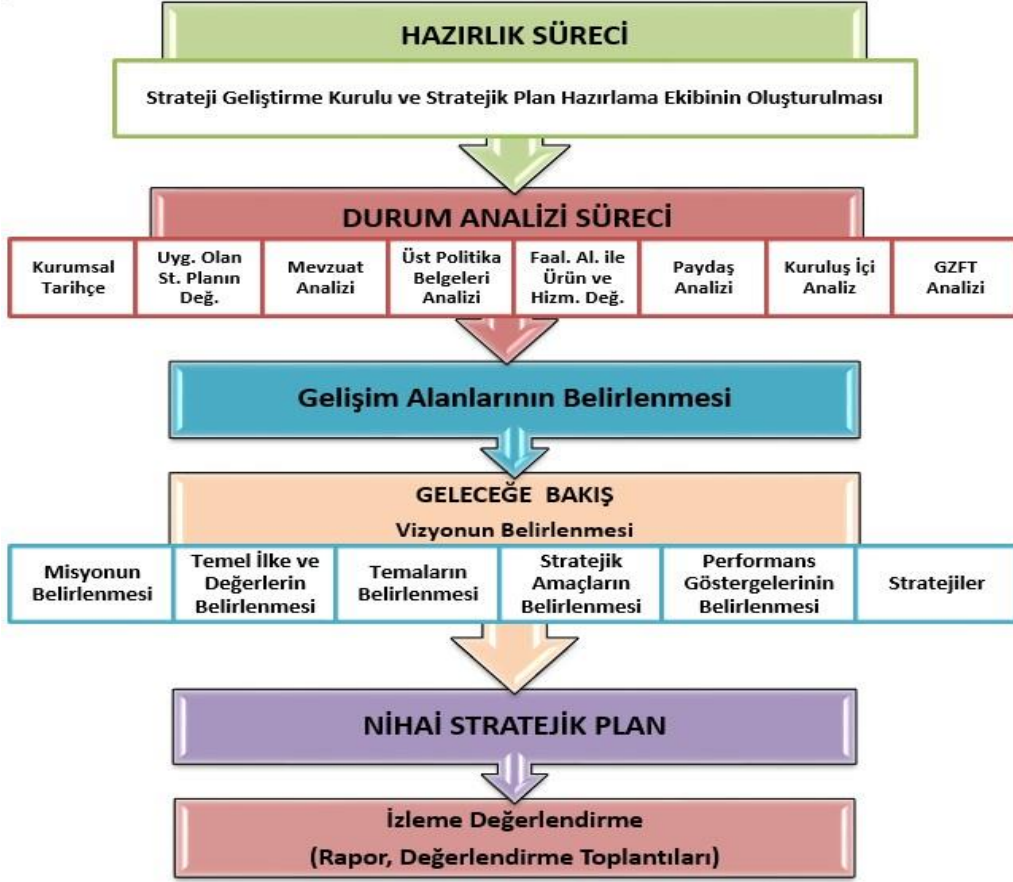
HAZIRLIK SÜRECİ

Strateji Geliştirme Kurulu ve Stratejik Plan Hazırlama Ekibinin Oluşturulması

DURUM ANALİZİ SÜRECİ

Kurumsal Tarihçe

Uyg. Olan St. Planın Değ.

Mevzuat Analizi

Üst Politika Belgeleri Analizi

Faal. Al. ile Ürün ve Hizm. Değ.

Paydaş Analizi

Kuruluş İçi Analiz

GZFT Analizi

Gelişim Alanlarının Belirlenmesi

GELECEĞE BAKIŞ

Vizyonun Belirlenmesi

Misyonun Belirlenmesi

Temel İlke ve Değerlerin Belirlenmesi

Temaların Belirlenmesi

Stratejik Amaçların Belirlenmesi

Performans Göstergelerinin Belirlenmesi

Stratejiler

NİHAİ STRATEJİK PLAN

İzleme Değerlendirme

(Rapor, Değerlendirme Toplantıları)